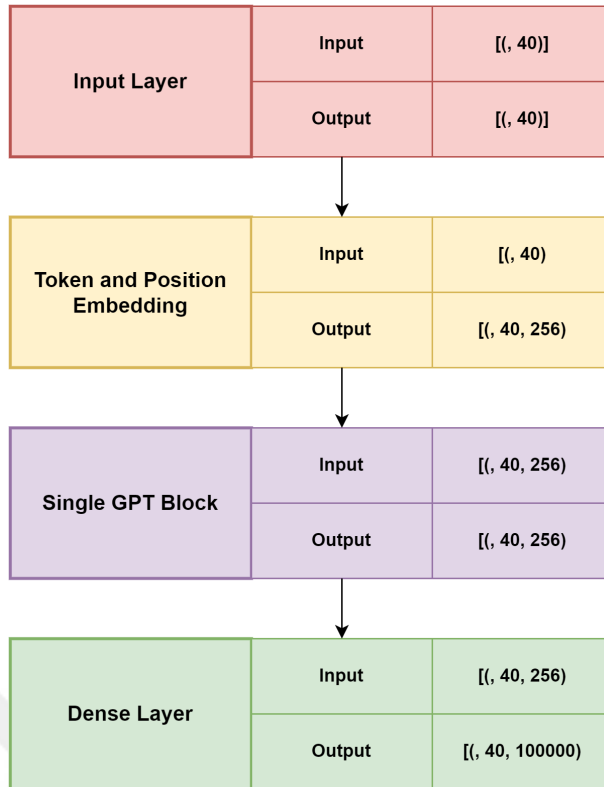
| Input Layer | Input | [(, 40)] |
|---|---|---|
| | Output | [(, 40)] |

| Token and Position Embedding | Input | [(, 40) |
|---|---|---|
| | Output | [(, 40, 256) |

| Single GPT Block | Input | [(, 40, 256) |
|---|---|---|
| | Output | [(, 40, 256) |

| Dense Layer | Input | [(, 40, 256) |
|---|---|---|
| | Output | [(, 40, 100000) |